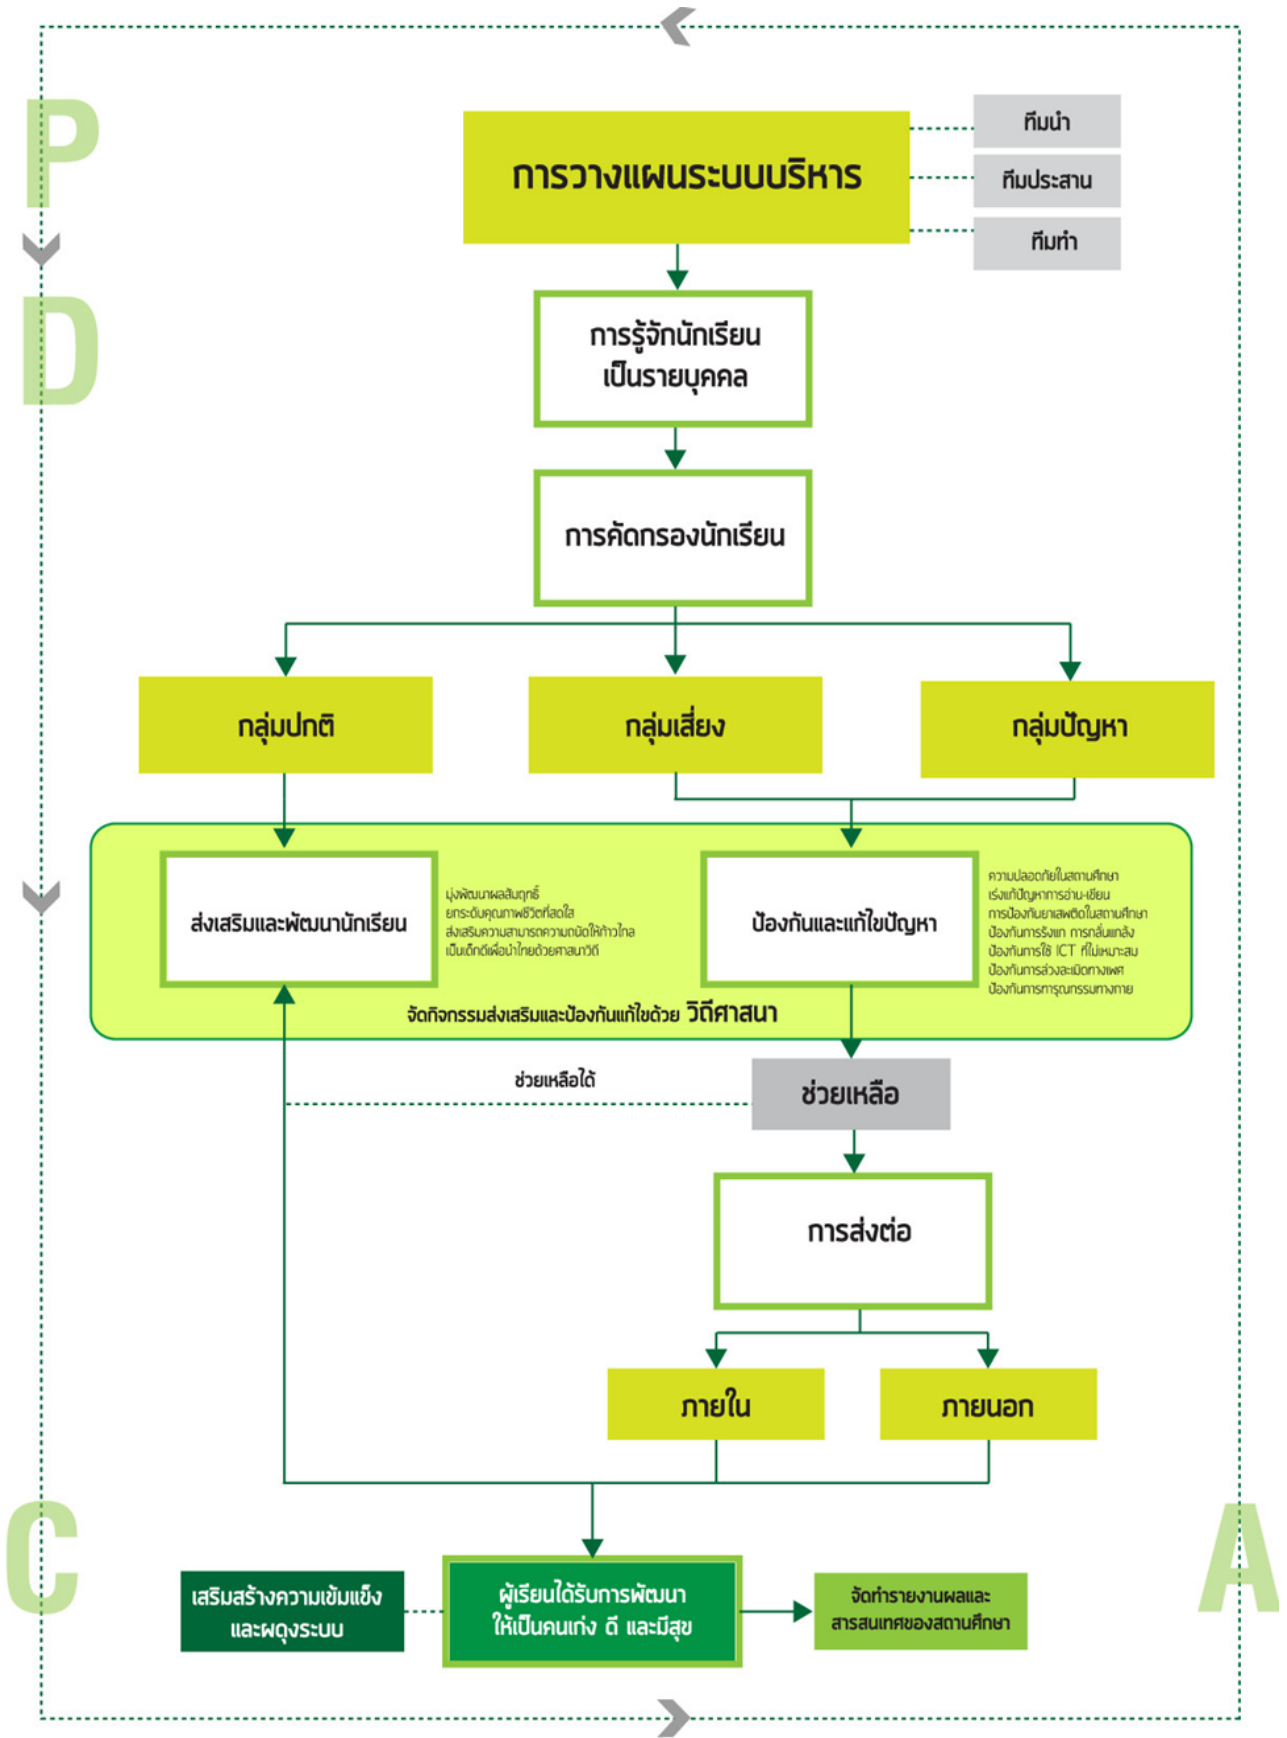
P

D

การวางแผนระบบบริหาร

ทีมนำ

ทีมประสาน

ทีมทำ

การรู้จักนักเรียนเป็นรายบุคคล

การคัดกรองนักเรียน

กลุ่มปกติ

กลุ่มเสี่ยง

กลุ่มปัญหา

ส่งเสริมและพัฒนานักเรียน

มุ่งพัฒนาผลสัมฤทธิ์
ยกระดับคุณภาพชีวิตที่สดใส
ส่งเสริมความสามารถความถนัดให้ก้าวไกล
เป็นเด็กดีเพื่อนำไทยด้วยศาสนวิถี

ป้องกันและแก้ไขปัญหา

ความปลอดภัยในสถานศึกษา
เร่งแก้ปัญหาการอ่าน-เขียน
การป้องกันยาเสพติดในสถานศึกษา
ป้องกันการรังแก การกลั่นแกล้ง
ป้องกันการใช้ ICT ที่ไม่เหมาะสม
ป้องกันการล่วงละเมิดทางเพศ
ป้องกันการทารุณกรรมทางกาย

จัดกิจกรรมส่งเสริมและป้องกันแก้ไขด้วย วิถีศาสนา

ช่วยเหลือได้

ช่วยเหลือ

การส่งต่อ

ภายใน

ภายนอก

C

A

เสริมสร้างความเข้มแข็งและผดุงระบบ

ผู้เรียนได้รับการพัฒนาให้เป็นคนเก่ง ดี และมีสุข

จัดทำรายงานผลและสารสนเทศของสถานศึกษา